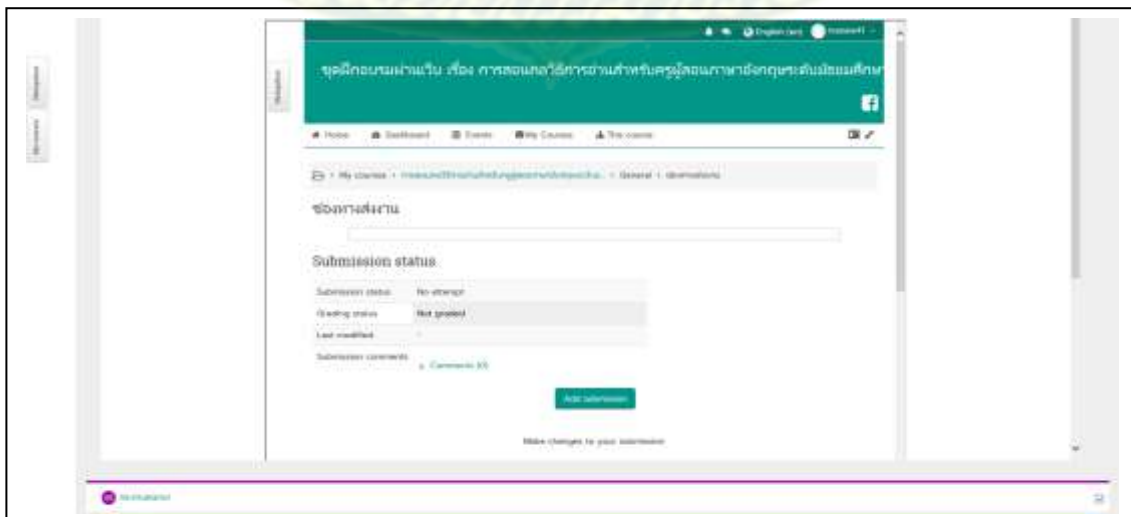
English (en)

ชุดฝึกอบรมผ่านเว็บ เรื่อง การสอนกลวิธีการอ่านสำหรับครูผู้สอนภาษาอังกฤษระดับมัธยมศึกษ

Home Dashboard Events My Courses This course

My courses › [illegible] › General › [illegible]

ช่องทางส่งงาน

Submission status

| Submission status | No attempt |
|---|---|
| Grading status | Not graded |
| Last modified | - |
| Submission comments | Comments (0) |

Add submission

Make changes to your submission